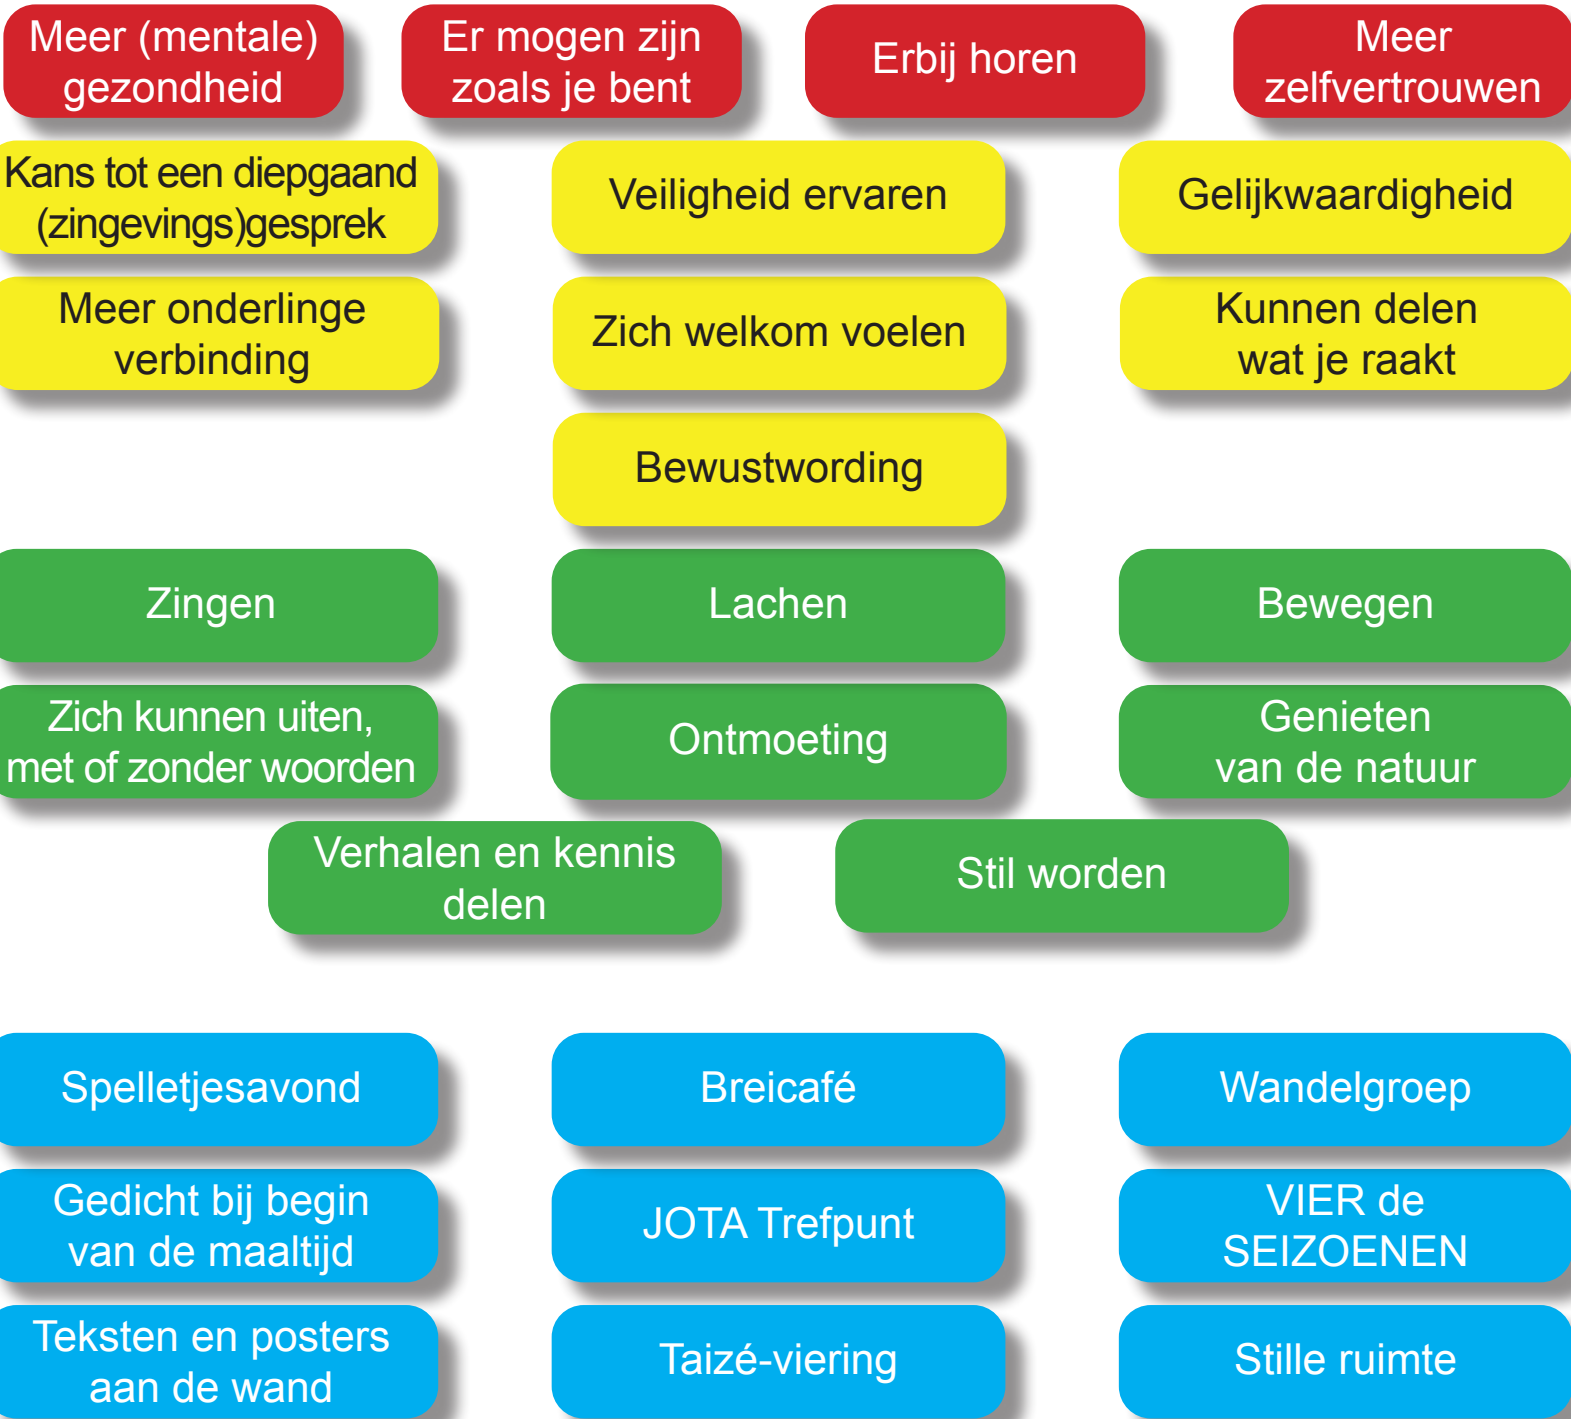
Meer (mentale) gezondheid

Er mogen zijn zoals je bent

Erbij horen

Meer zelfvertrouwen

Kans tot een diepgaand (zingevings)gesprek

Veiligheid ervaren

Gelijkwaardigheid

Meer onderlinge verbinding

Zich welkom voelen

Kunnen delen wat je raakt

Bewustwording

Zingen

Lachen

Bewegen

Zich kunnen uiten, met of zonder woorden

Ontmoeting

Genieten van de natuur

Verhalen en kennis delen

Stil worden

Spelletjesavond

Breicafé

Wandelgroep

Gedicht bij begin van de maaltijd

JOTA Trefpunt

VIER de SEIZOENEN

Teksten en posters aan de wand

Taizé-viering

Stille ruimte